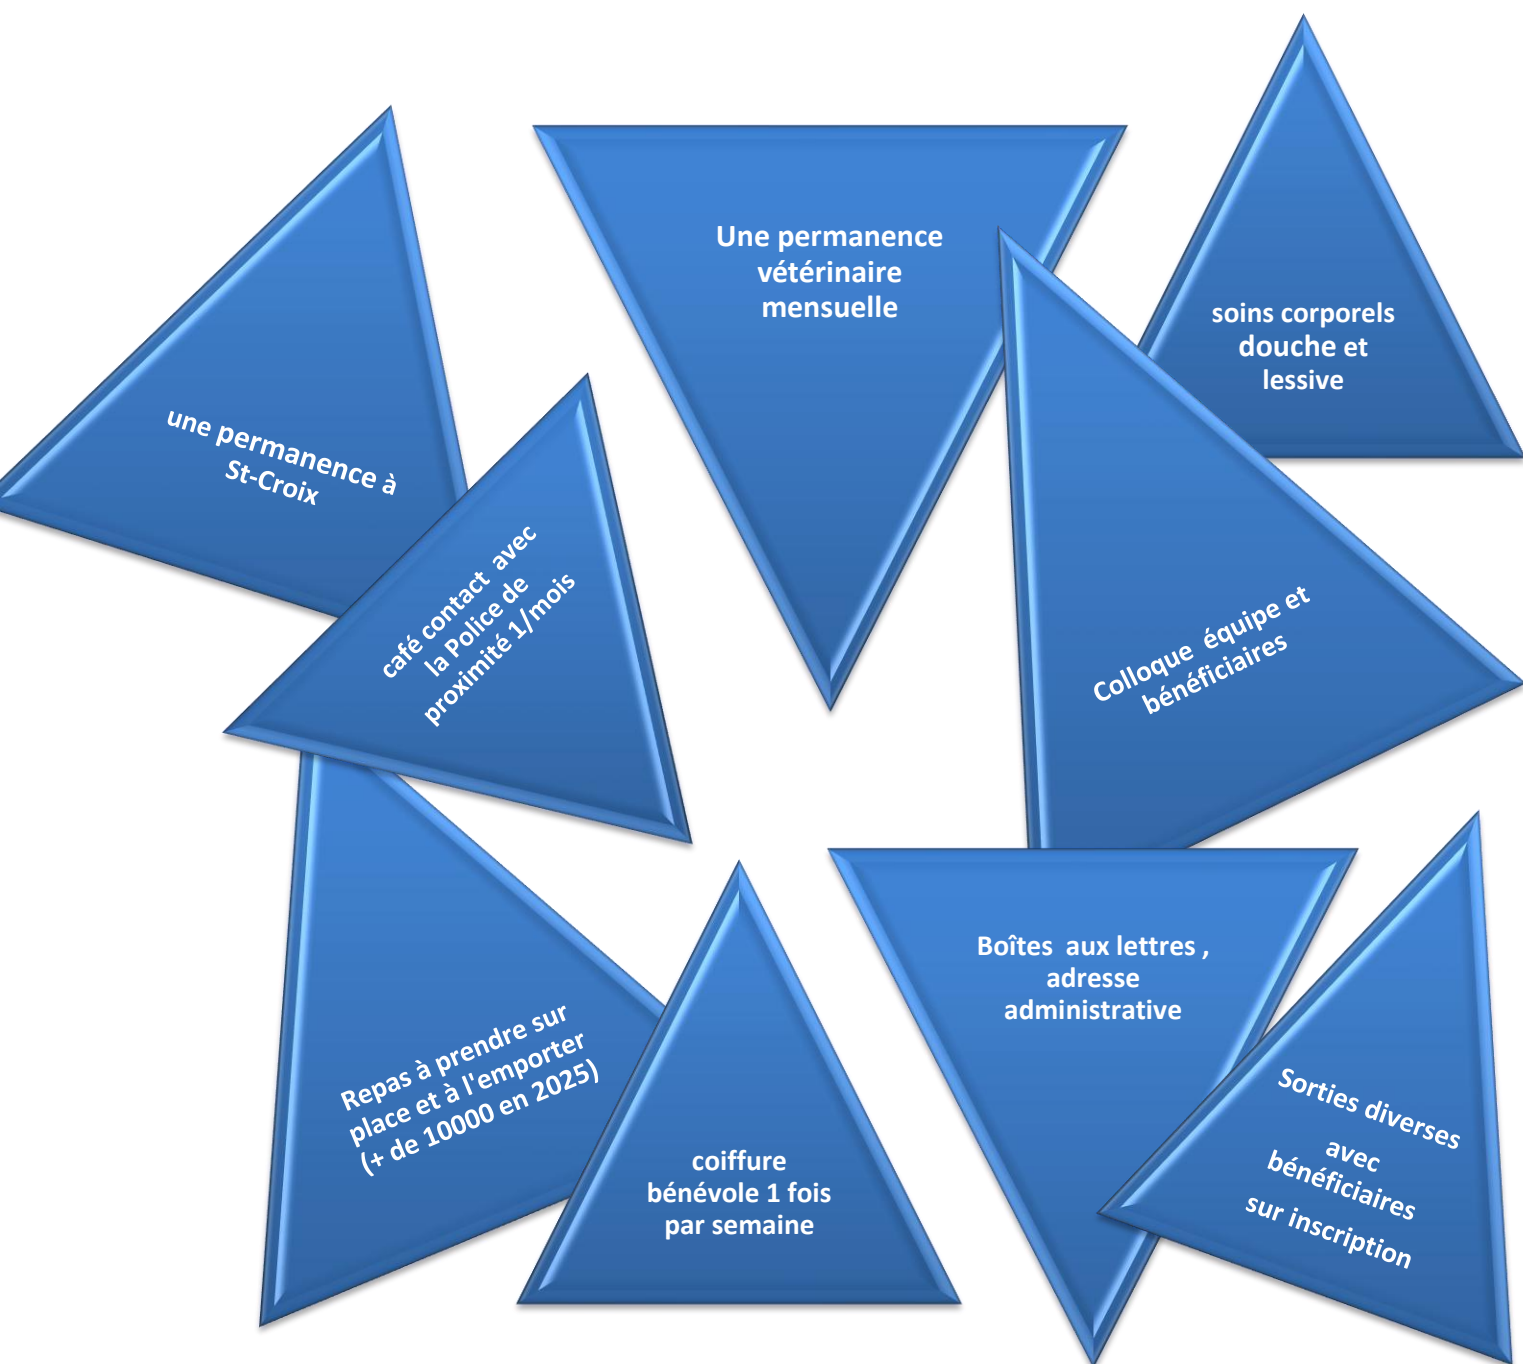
Une permanence vétérinaire mensuelle

soins corporels douche et lessive

une permanence à St-Croix

café contact avec la Police de proximité 1/mois

Colloque équipe et bénéficiaires

Repas à prendre sur place et à l'emporter (+ de 10000 en 2025)

coiffure bénévole 1 fois par semaine

Boîtes aux lettres , adresse administrative

Sorties diverses

avec bénéficiaires

sur inscription